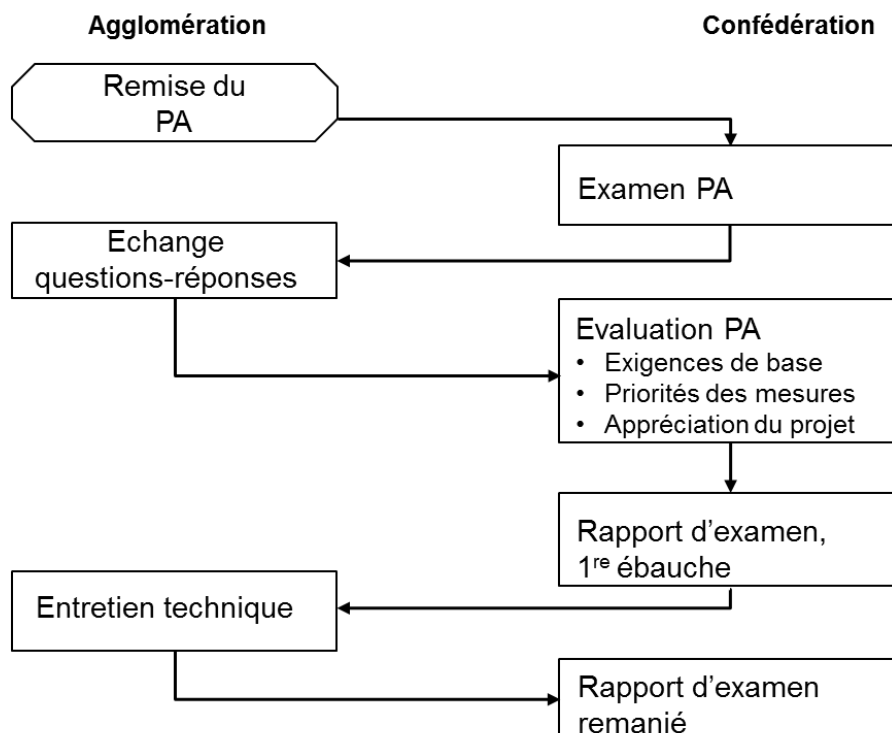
Agglomération

Confédération

Remise du PA

Examen PA

Echange questions-réponses

Evaluation PA
• Exigences de base
• Priorités des mesures
• Appréciation du projet

Rapport d'examen, 1$^{re}$ ébauche

Entretien technique

Rapport d'examen remanié